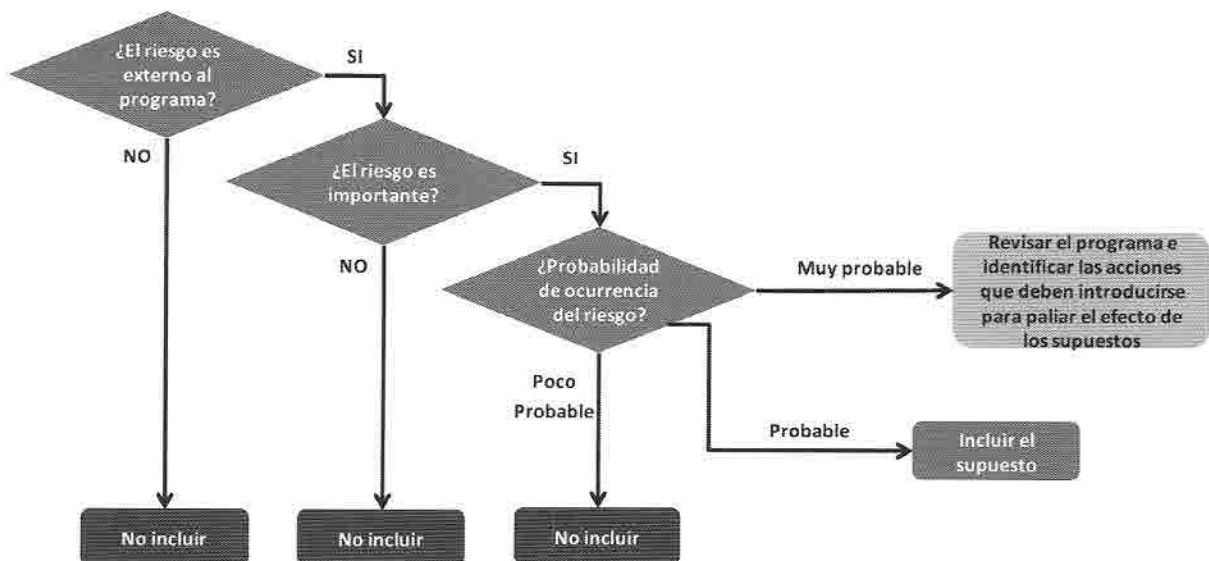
¿El riesgo es externo al programa?

SI

NO

¿El riesgo es importante?

SI

NO

¿Probabilidad de ocurrencia del riesgo?

Muy probable

Revisar el programa e identificar las acciones que deben introducirse para paliar el efecto de los supuestos

Poco Probable

Probable

Incluir el supuesto

No incluir

No incluir

No incluir